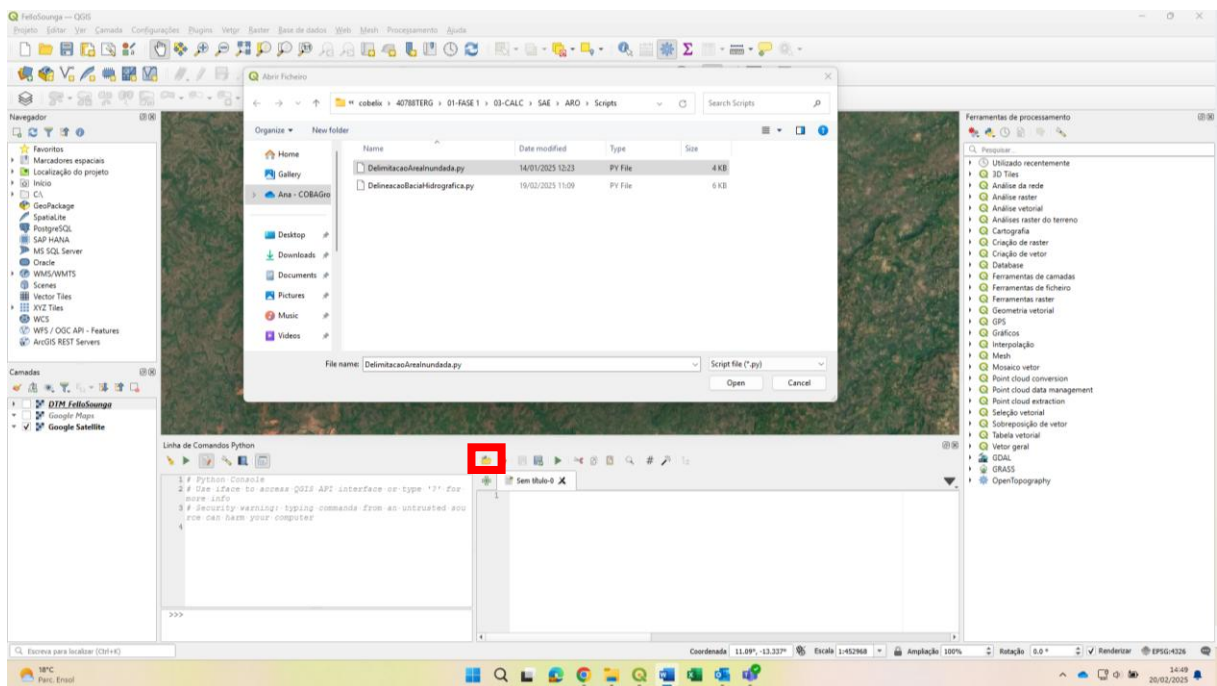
FelloSounga — QGIS
Projeto Editar Ver Camada Configurações Plugins Vetor Raster Base de dados Web Mesh Processamento Ajuda

Navegador
Favoritos
Marcadores espaciais
Localização do projeto
Início
C:\
GeoPackage
SpatiaLite
PostgreSQL
SAP HANA
MS SQL Server
Oracle
WMS/WMTS
Scenes
Vector Tiles
XYZ Tiles
WCS
WFS / OGC API - Features
ArcGIS REST Servers

Camadas
DTM FelloSounga
Google Maps
Google Satellite

Abrir Ficheiro
« cobelix › 40788TERG › 01-FASE 1 › 03-CALC › SAE › ARO › Scripts
Search Scripts
Organize ▾ New folder
Home
Gallery
Ana - COBAGro
Desktop
Downloads
Documents
Pictures
Music
Videos

| Name | Date modified | Type | Size |
|---|---|---|---|
| DelimitacaoAreaInundada.py | 14/01/2025 12:23 | PY File | 4 KB |
| DelineacaoBaciaHidrografica.py | 19/02/2025 11:09 | PY File | 6 KB |

File name: DelimitacaoAreaInundada.py
Script file (*.py)
Open Cancel

Linha de Comandos Python
1 # Python Console
2 # Use iface to access QGIS API interface or type '?' for more info
3 # Security warning: typing commands from an untrusted source can harm your computer
4
>>>
Sem título-0
1

Ferramentas de processamento
Pesquisar...
Utilizado recentemente
3D Tiles
Análise da rede
Análise raster
Análise vetorial
Análises raster do terreno
Cartografia
Criação de raster
Criação de vetor
Database
Ferramentas de camadas
Ferramentas de ficheiro
Ferramentas raster
Geometria vetorial
GPS
Gráficos
Interpolação
Mesh
Mosaico vetor
Point cloud conversion
Point cloud data management
Point cloud extraction
Seleção vetorial
Sobreposição de vetor
Tabela vetorial
Vetor geral
GDAL
GRASS
OpenTopography

Escreva para localizar (Ctrl+K)
Coordenada 11.09°, -13.337° Escala 1:452968 Ampliação 100% Rotação 0.0 ° Renderizar EPSG:4326
18°C
Parc. Ensol
14:49
20/02/2025